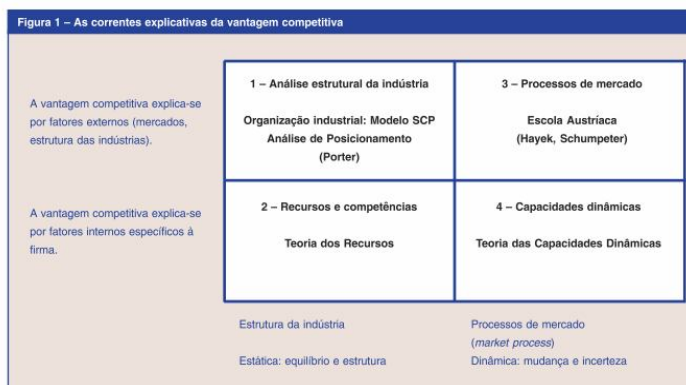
Figura 1 – As correntes explicativas da vantagem competitiva

A vantagem competitiva explica-se por fatores externos (mercados, estrutura das indústrias).

A vantagem competitiva explica-se por fatores internos específicos à firma.

| 1 – Análise estrutural da indústria<br><br>Organização industrial: Modelo SCP<br>Análise de Posicionamento<br>(Porter) | 3 – Processos de mercado<br><br>Escola Austríaca<br>(Hayek, Schumpeter) |
|---|---|
| 2 – Recursos e competências<br><br>Teoria dos Recursos | 4 – Capacidades dinâmicas<br><br>Teoria das Capacidades Dinâmicas |

Estrutura da indústria

Estática: equilíbrio e estrutura

Processos de mercado
(*market process*)
Dinâmica: mudança e incerteza